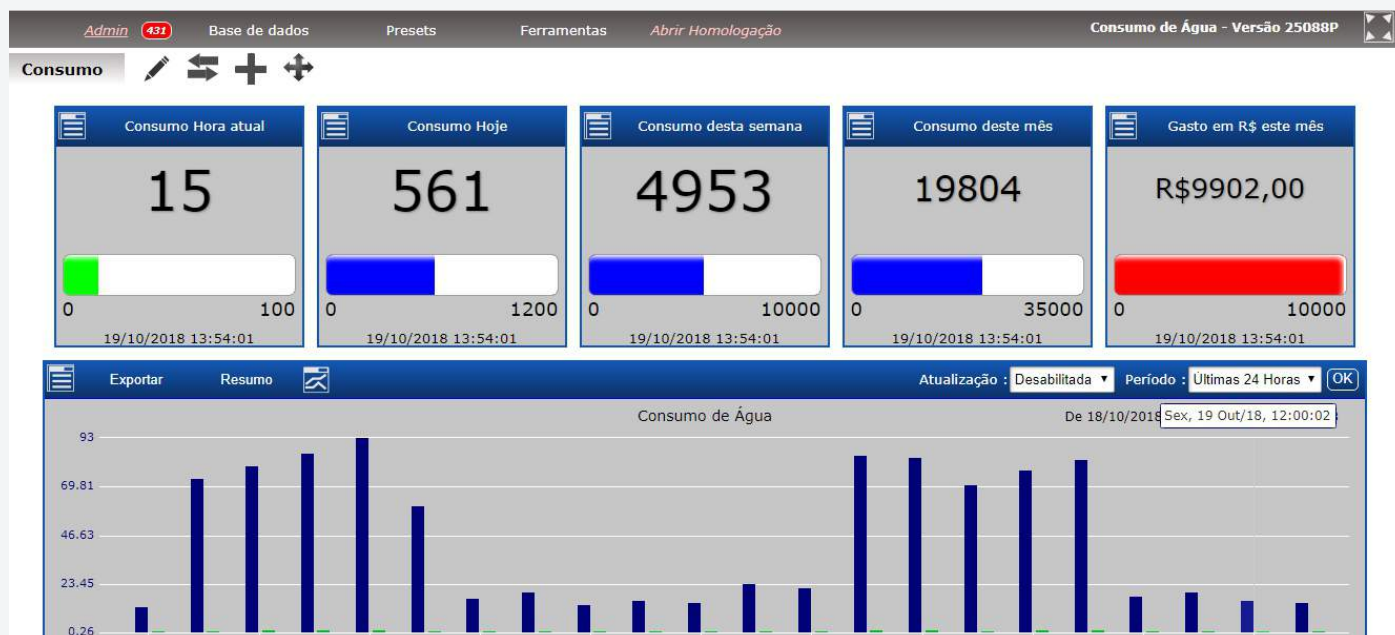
Admin 431 Base de dados Presets Ferramentas Abrir Homologação Consumo de Água - Versão 25088P

Consumo

Consumo Hora atual
15
0 100
19/10/2018 13:54:01

Consumo Hoje
561
0 1200
19/10/2018 13:54:01

Consumo desta semana
4953
0 10000
19/10/2018 13:54:01

Consumo deste mês
19804
0 35000
19/10/2018 13:54:01

Gasto em R$ este mês
R$9902,00
0 10000
19/10/2018 13:54:01

Exportar Resumo Atualização : Desabilitada Período : Últimas 24 Horas OK

Consumo de Água

De 18/10/2018 Sex, 19 Out/18, 12:00:02

93
69.81
46.63
23.45
0.26